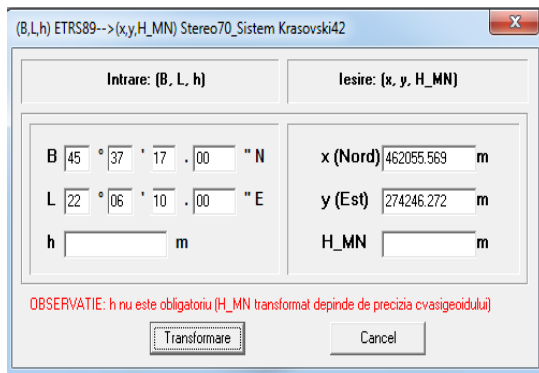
(B,L,h) ETRS89-->(x,y,H_MN) Stereo70_Sistem Krasovski42

X

Intrare: (B, L, h)

Iesire: (x, y, H_MN)

B 45 ° 37 ' 17 . 00 " N

L 22 ° 06 ' 10 . 00 " E

h m

x (Nord) 462055.569 m

y (Est) 274246.272 m

H_MN m

OBSERVATIE: h nu este obligatoriu (H_MN transformat depinde de precizia cvasigeoidului)

Transformare

Cancel